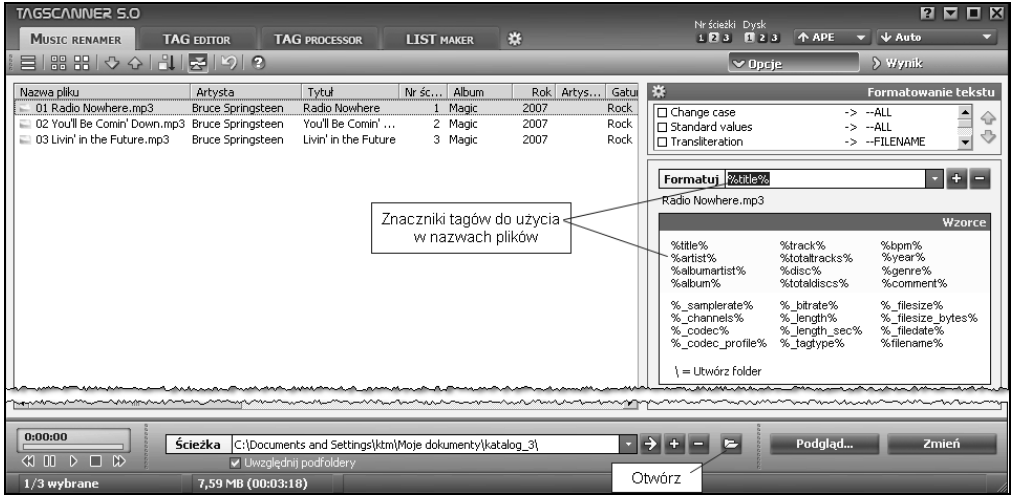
TAGSCANNER 5.0

MUSIC RENAMER TAG EDITOR TAG PROCESSOR LIST MAKER

Nr ścieżki Dysk
1 2 3 1 2 3 ↑ APE ↓ Auto

∨ Opcje › Wynik

| Nazwa pliku | Artysta | Tytuł | Nr śc... | Album | Rok | Artys... | Gatu |
|---|---|---|---|---|---|---|---|
| 01 Radio Nowhere.mp3 | Bruce Springsteen | Radio Nowhere | 1 | Magic | 2007 | | Rock |
| 02 You'll Be Comin' Down.mp3 | Bruce Springsteen | You'll Be Comin' ... | 2 | Magic | 2007 | | Rock |
| 03 Livin' in the Future.mp3 | Bruce Springsteen | Livin' in the Future | 3 | Magic | 2007 | | Rock |

Formatowanie tekstu

☐ Change case -> --ALL
☐ Standard values -> --ALL
☐ Transliteration -> --FILENAME

Formatuj %title%

Radio Nowhere.mp3

Znaczniki tagów do użycia w nazwach plików

Wzorce

%title% %track% %bpm%
%artist% %totaltracks% %year%
%albumartist% %disc% %genre%
%album% %totaldiscs% %comment%

%_samplerate% %_bitrate% %_filesize%
%_channels% %_length% %_filesize_bytes%
%_codec% %_length_sec% %_filedate%
%_codec_profile% %_tagtype% %filename%

\ = Utwórz folder

0:00:00

Ścieżka C:\Documents and Settings\ktm\Moje dokumenty\katalog_3\

✓ Uwzględnij podfoldery

Podgląd... Zmień

Otwórz

1/3 wybrane 7,59 MB (00:03:18)